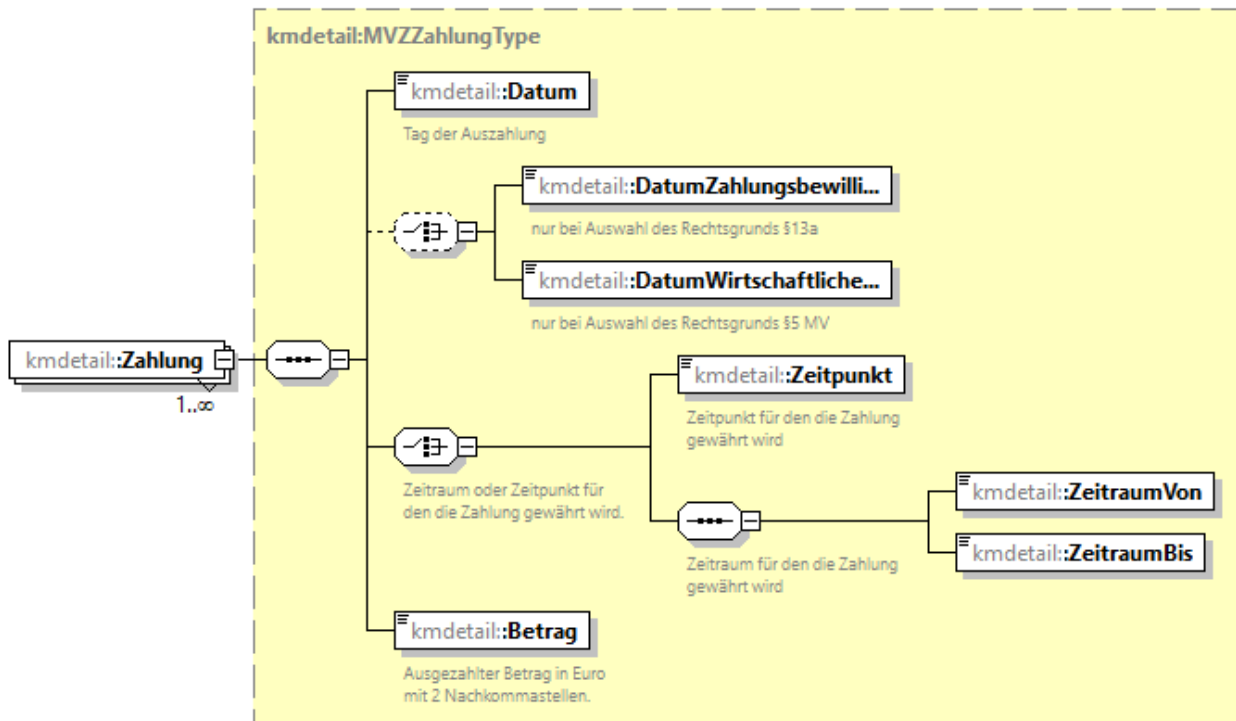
kmdetail:MVZZahlungType

kmdetail::Zahlung

1..∞

kmdetail::Datum

Tag der Auszahlung

kmdetail::DatumZahlungsbewilli...

nur bei Auswahl des Rechtsgrunds §13a

kmdetail::DatumWirtschaftliche...

nur bei Auswahl des Rechtsgrunds §5 MV

kmdetail::Zeitpunkt

Zeitpunkt für den die Zahlung gewährt wird

Zeitraum oder Zeitpunkt für den die Zahlung gewährt wird.

kmdetail::ZeitraumVon

kmdetail::ZeitraumBis

Zeitraum für den die Zahlung gewährt wird

kmdetail::Betrag

Ausgezahlter Betrag in Euro mit 2 Nachkommastellen.